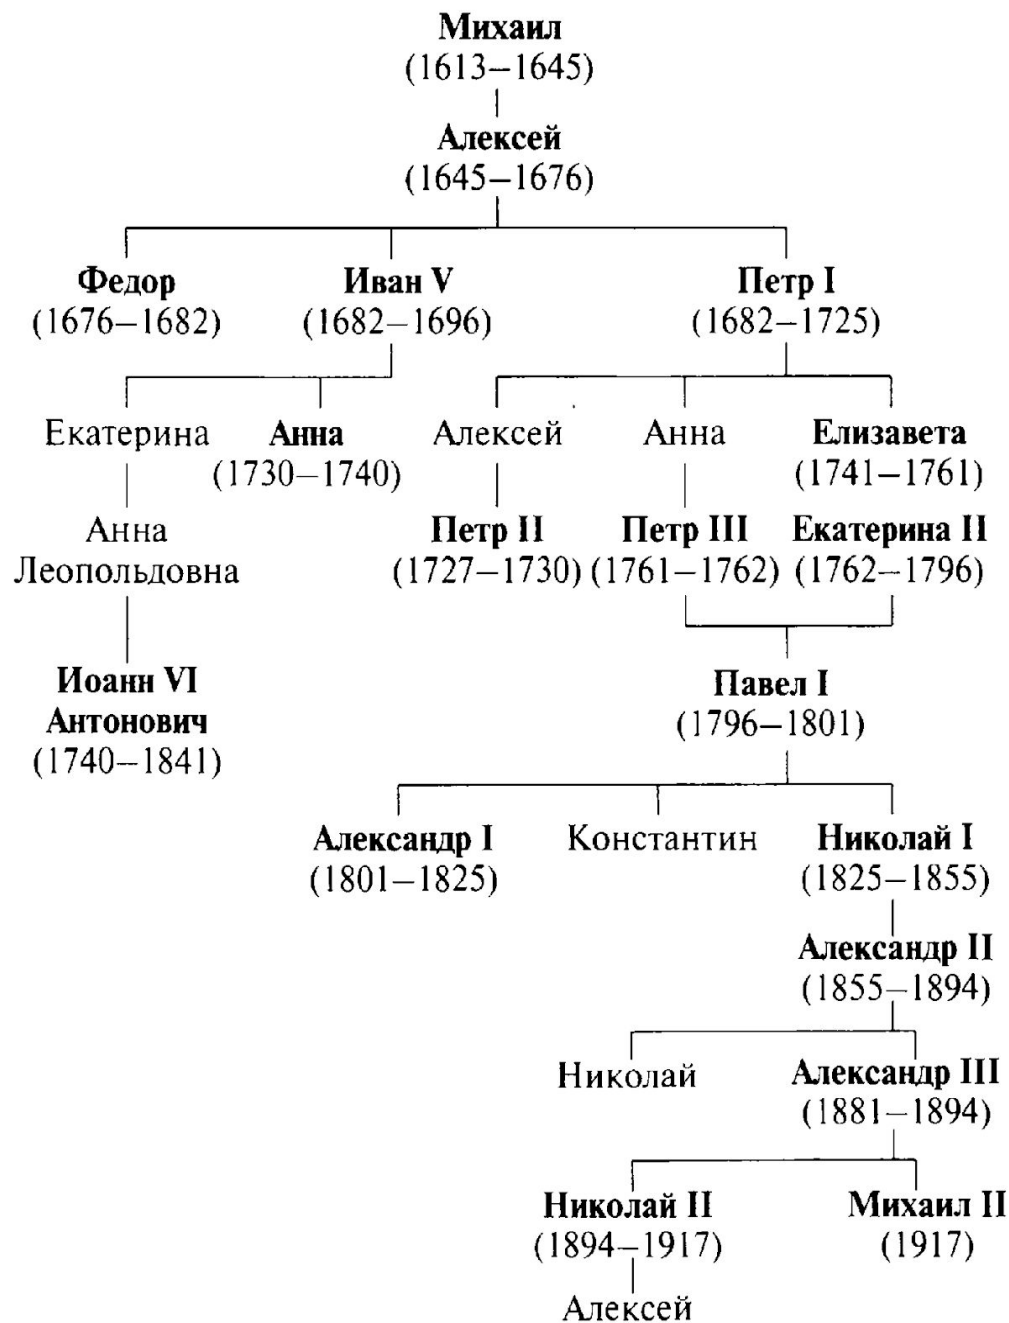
Михаил
(1613–1645)

Алексей
(1645–1676)

Федор
(1676–1682)

Иван V
(1682–1696)

Петр I
(1682–1725)

Екатерина

Анна
(1730–1740)

Алексей

Анна

Елизавета
(1741–1761)

Анна
Леопольдовна

Петр II
(1727–1730)

Петр III
(1761–1762)

Екатерина II
(1762–1796)

Иоанн VI
Антонович
(1740–1841)

Павел I
(1796–1801)

Александр I
(1801–1825)

Константин

Николай I
(1825–1855)

Александр II
(1855–1894)

Николай

Александр III
(1881–1894)

Николай II
(1894–1917)

Михаил II
(1917)

Алексей